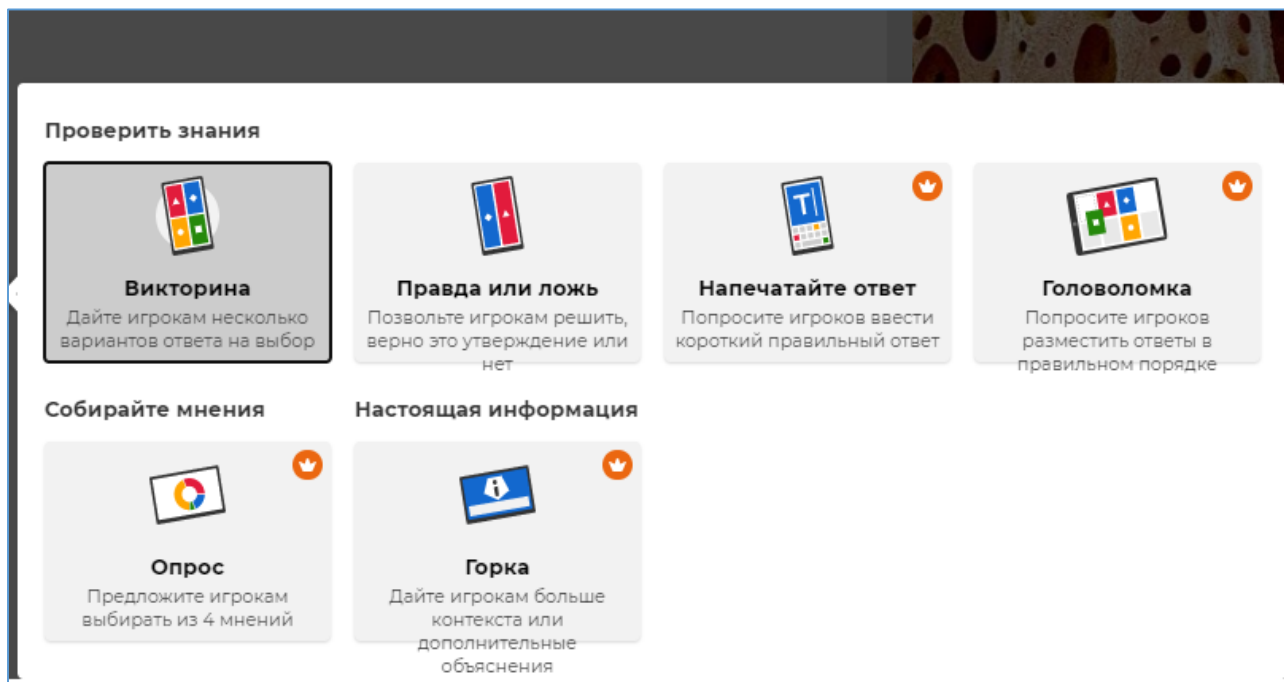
Проверить знания

Викторина
Дайте игрокам несколько вариантов ответа на выбор

Правда или ложь
Позвольте игрокам решить, верно это утверждение или нет

T

Напечатайте ответ
Попросите игроков ввести короткий правильный ответ

Головоломка
Попросите игроков разместить ответы в правильном порядке

Собирайте мнения

Настоящая информация

Опрос
Предложите игрокам выбирать из 4 мнений

Горка
Дайте игрокам больше контекста или дополнительные объяснения